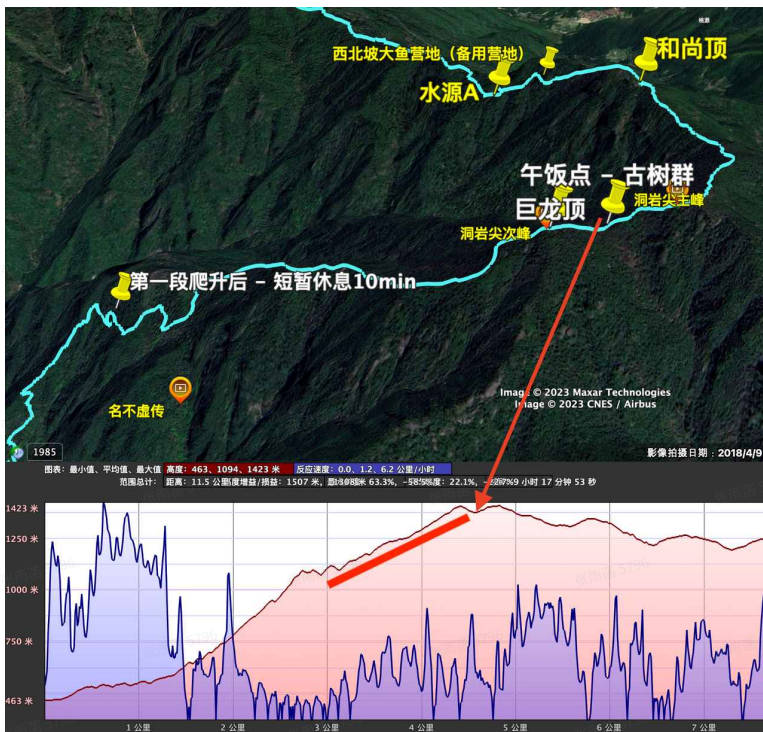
桃源

西北坡大鱼营地（备用营地）

和尚顶

水源A

午饭点 - 古树群

巨龙顶

洞岩尖主峰

洞岩尖次峰

第一段爬升后 - 短暂休息10min

名不虚传

Image © 2023 Maxar Technologies
Image © 2023 CNES / Airbus

1985

影像拍摄日期：2018/4/9

图表：最小值、平均值、最大值 高度：463、1094、1423 米 反应速度：0.0、1.2、6.2 公里/小时

范围总计：距离：11.5 公里 高度增益/损益：1507 米，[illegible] 63.3%，-58.5% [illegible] 22.1%，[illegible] 9 小时 17 分钟 53 秒

1423 米

1250 米

1000 米

750 米

463 米

1 公里

2 公里

3 公里

4 公里

5 公里

6 公里

7 公里